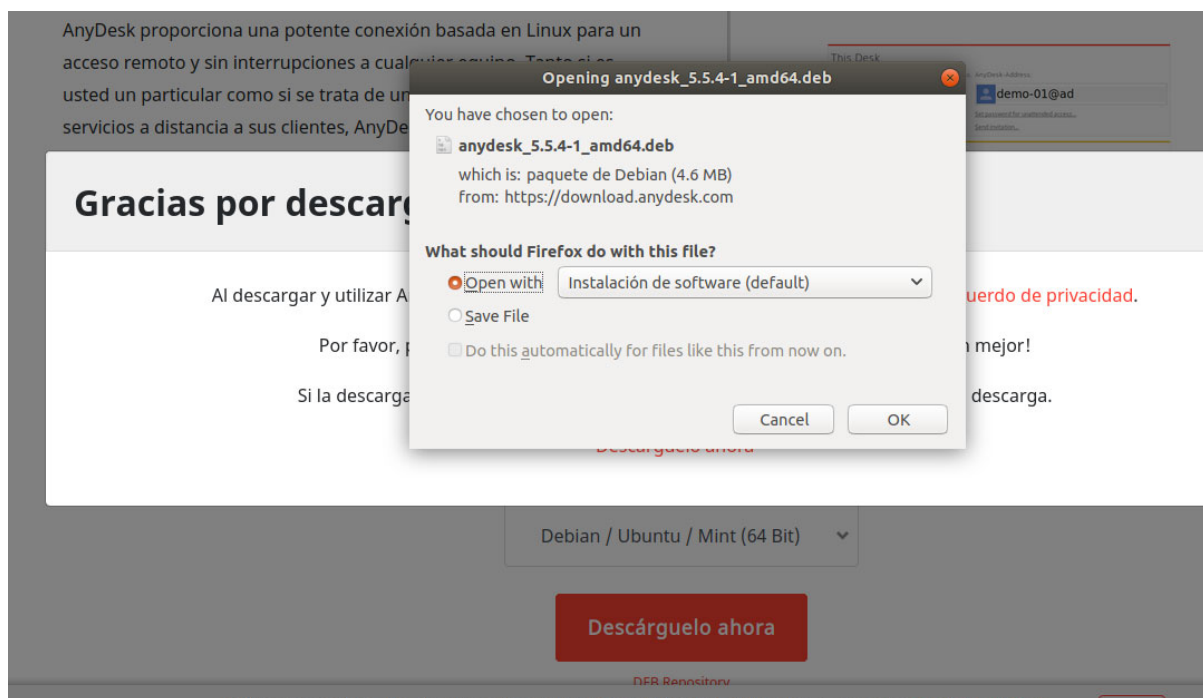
AnyDesk proporciona una potente conexión basada en Linux para un acceso remoto y sin interrupciones a cual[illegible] usted un particular como si se trata de un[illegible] servicios a distancia a sus clientes, AnyDe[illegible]

This Desk
AnyDesk Address
demo-01@ad
Set password for unattended access...
Send invitation...

Opening anydesk_5.5.4-1_amd64.deb

You have chosen to open:

anydesk_5.5.4-1_amd64.deb

which is: paquete de Debian (4.6 MB)
from: https://download.anydesk.com

What should Firefox do with this file?

Open with Instalación de software (default)

Save File

Do this automatically for files like this from now on.

Cancel OK

Gracias por descarg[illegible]

Al descargar y utilizar A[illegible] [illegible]uerdo de privacidad.

Por favor, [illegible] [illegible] mejor!

Si la descarga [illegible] descarga.

Descárguelo ahora

Debian / Ubuntu / Mint (64 Bit)

Descárguelo ahora

DEB Repository